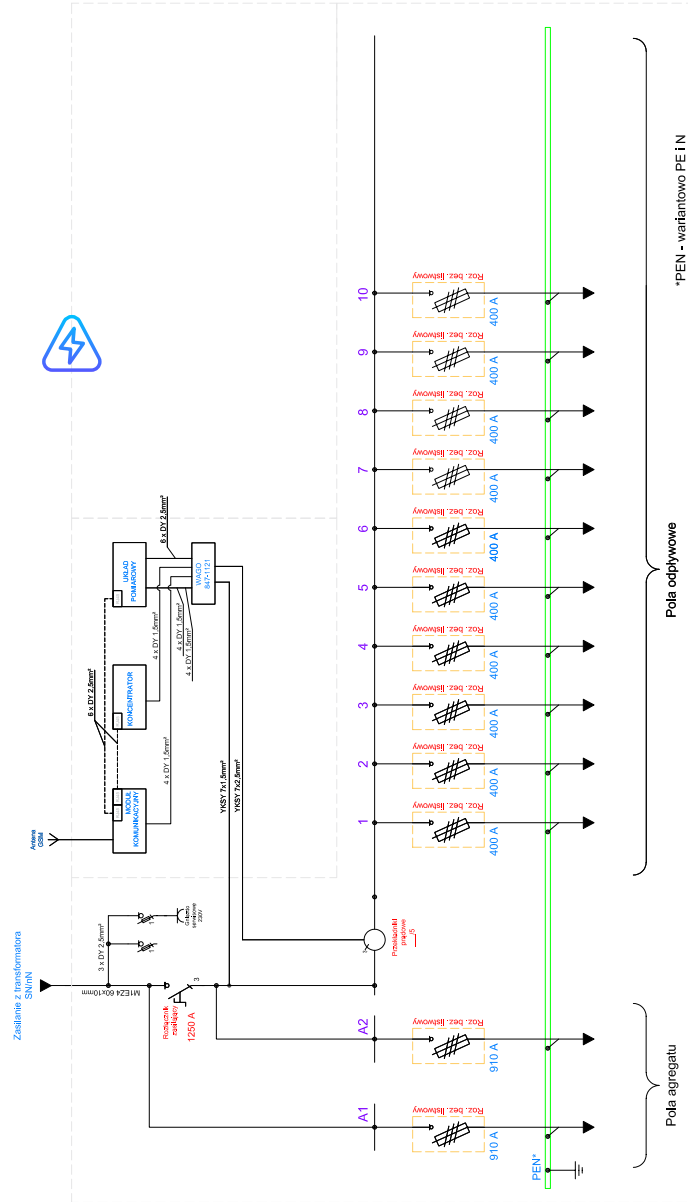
*PEN - wariantowo PE i N

Pola odpływowe

Pola agregatu

10 Roz. bez. listwowy 400 A
9 Roz. bez. listwowy 400 A
8 Roz. bez. listwowy 400 A
7 Roz. bez. listwowy 400 A
6 Roz. bez. listwowy 400 A
5 Roz. bez. listwowy 400 A
4 Roz. bez. listwowy 400 A
3 Roz. bez. listwowy 400 A
2 Roz. bez. listwowy 400 A
1 Roz. bez. listwowy 400 A

A2 Roz. bez. listwowy 910 A
A1 Roz. bez. listwowy 910 A

PEN*

6 x DY 2.5mm²
UKŁAD POMIAROWY
WAGO 847-1121
4 x DY 1.5mm²
4 x DY 1.5mm²
4 x DY 1.5mm²
KONCENTRATOR
6 x DY 2.5mm²
4 x DY 1.5mm²
MODUŁ KOMUNIKACYJNY
Antena GSM
YKSY 7x1.5mm²
YKSY 7x2.5mm²

Zasilanie z transformatora SN/nN
3 x DY 2.5mm²
Gniazdo serwisowe 230V
ME24 60x10mm
Rozłącznik załączający 1250 A
3
Przekładniki prądowe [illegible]/5